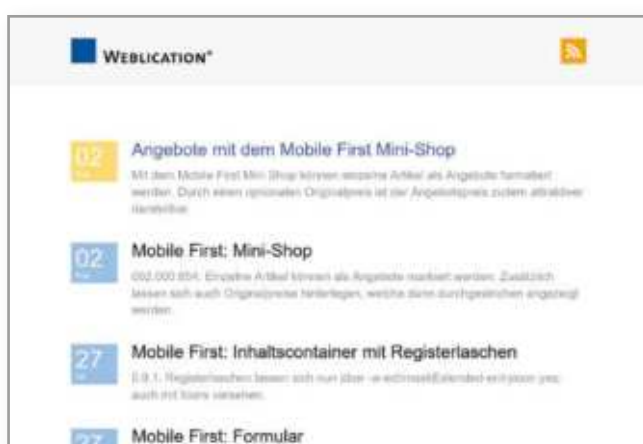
WEBLICATION®

02

Angebote mit dem Mobile First Mini-Shop

Mit dem Mobile First Mini Shop können einzelne Artikel als Angebote formatiert werden. Durch einen optionalen Originalpreis ist der Angebotspreis zudem attraktiver darstellbar.

02

Mobile First: Mini-Shop

002.000.654: Einzelne Artikel können als Angebote markiert werden. Zusätzlich lassen sich auch Originalpreise hinterlegen, welche dann durchgestrichen angezeigt werden.

27

Mobile First: Inhaltscontainer mit Registerlaschen

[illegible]

27

Mobile First: Formular